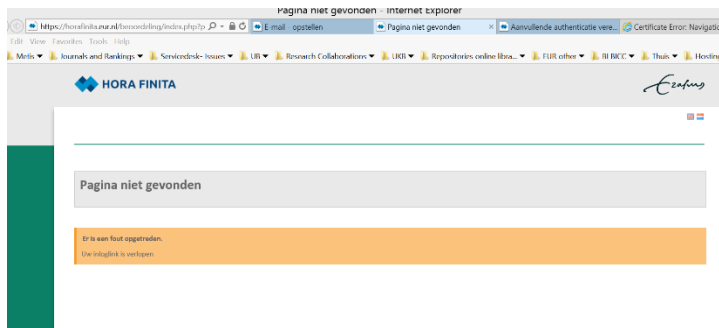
Pagina niet gevonden - Internet Explorer

https://horafinita.eur.nl/beoordeling/index.php?p
E-mail - opstellen
Pagina niet gevonden
Aanvullende authenticatie vere...
Certificate Error: Navigatio

Edit View Favorites Tools Help

Metis ▾ Journals and Rankings ▾ Servicedesk- Issues ▾ UB ▾ Research Collaborations ▾ UKB ▾ Repositories online libra... ▾ EUR other ▾ BI RICC ▾ Thuis ▾ Hosting

HORA FINITA

Erafus

Pagina niet gevonden

Er is een fout opgetreden.

Uw inloglink is verlopen